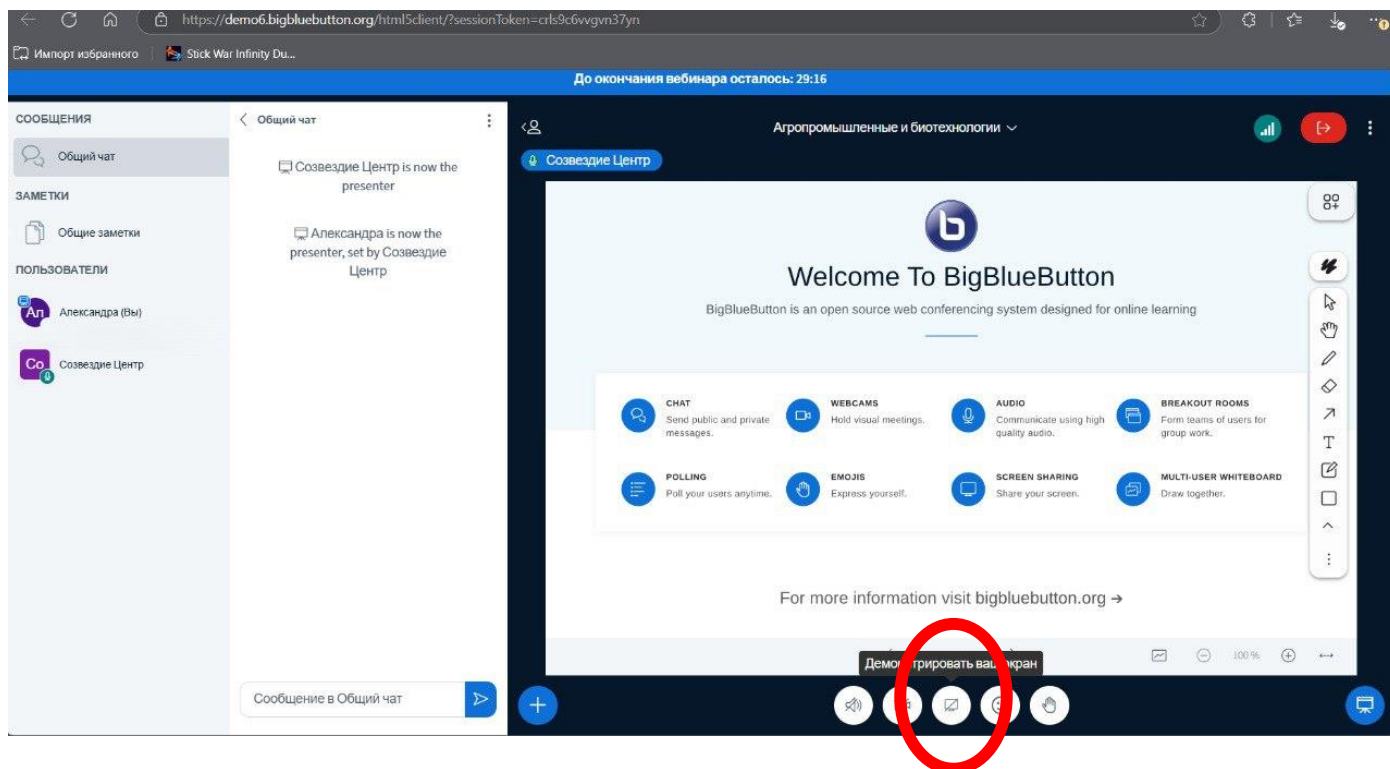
https://demo6.bigbluebutton.org/html5client/?sessionToken=crls9c6vvgvn37yn

Импорт избранного | Stick War Infinity Du...

До окончания вебинара осталось: 29:16

СООБЩЕНИЯ
Общий чат
ЗАМЕТКИ
Общие заметки
ПОЛЬЗОВАТЕЛИ
Ал Александра (Вы)
Co Созвездие Центр

Общий чат

Созвездие Центр is now the presenter

Александра is now the presenter, set by Созвездие Центр

Сообщение в Общий чат

Агропромышленные и биотехнологии

Созвездие Центр

Welcome To BigBlueButton

BigBlueButton is an open source web conferencing system designed for online learning

CHAT
Send public and private messages.

WEBCAMS
Hold visual meetings.

AUDIO
Communicate using high quality audio.

BREAKOUT ROOMS
Form teams of users for group work.

POLLING
Poll your users anytime.

EMOJIS
Express yourself.

SCREEN SHARING
Share your screen.

MULTI-USER WHITEBOARD
Draw together.

For more information visit bigbluebutton.org →

Демо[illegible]трировать ва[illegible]кран

100%